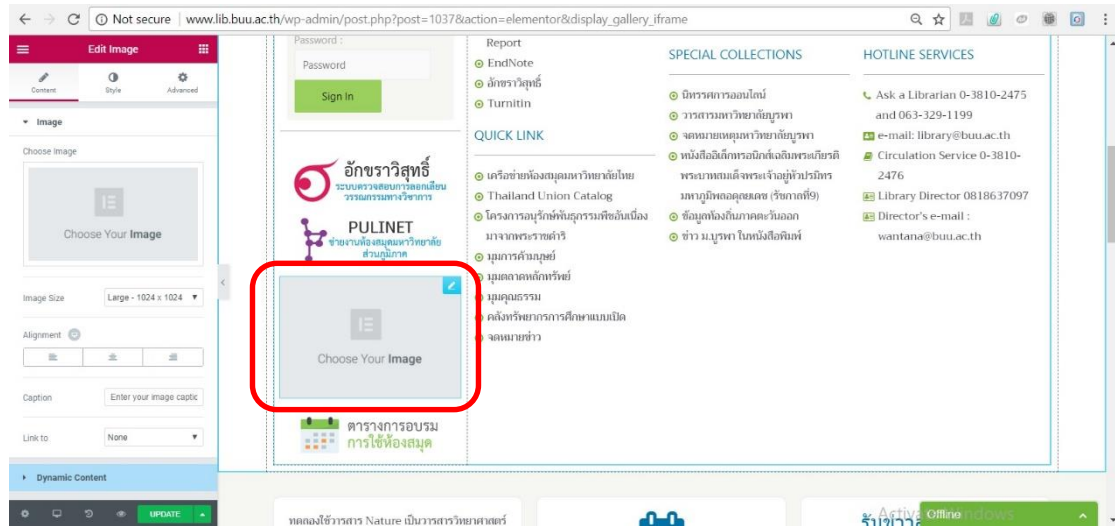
Not secure | www.lib.buu.ac.th/wp-admin/post.php?post=1037&action=elementor&display_gallery_iframe

Edit Image

Content
Style
Advanced

Image

Choose Image

Choose Your Image

Image Size
Large - 1024 x 1024

Alignment

Caption
Enter your image captic

Link to
None

Dynamic Content

UPDATE

Password :
Password
Sign In

อักขราวิสุทธิ์
ระบบตรวจสอบการลอกเลียนวรรณกรรมทางวิชาการ

PULINET
ข่ายงานห้องสมุดมหาวิทยาลัยส่วนภูมิภาค

Choose Your Image

ตารางการอบรม
การใช้ห้องสมุด

Report
EndNote
อักขราวิสุทธิ์
Turnitin

QUICK LINK

เครือข่ายห้องสมุดมหาวิทยาลัยไทย
Thailand Union Catalog
โครงการอนุรักษ์พันธุกรรมพืชอันเนื่องมาจากพระราชดำริ
มุมการค้ามนุษย์
มุมตลาดหลักทรัพย์
มุมคุณธรรม
คลังทรัพยากรการศึกษาแบบเปิด
จดหมายข่าว

SPECIAL COLLECTIONS

นิทรรศการออนไลน์
วารสารมหาวิทยาลัยบูรพา
จดหมายเหตุมหาวิทยาลัยบูรพา
หนังสืออิเล็กทรอนิกส์เฉลิมพระเกียรติพระบาทสมเด็จพระเจ้าอยู่หัวปรมินทรมหาภูมิพลอดุลยเดช (รัชกาลที่9)
ข้อมูลท้องถิ่นภาคตะวันออก
ข่าว ม.บูรพา ในหนังสือพิมพ์

HOTLINE SERVICES

Ask a Librarian 0-3810-2475 and 063-329-1199
e-mail: library@buu.ac.th
Circulation Service 0-3810-2476
Library Director 0818637097
Director's e-mail : wantana@buu.ac.th

ทดลองใช้วารสาร Nature เป็นวารสารวิทยาศาสตร์

รับข่าวส

Activate Windows

Offline